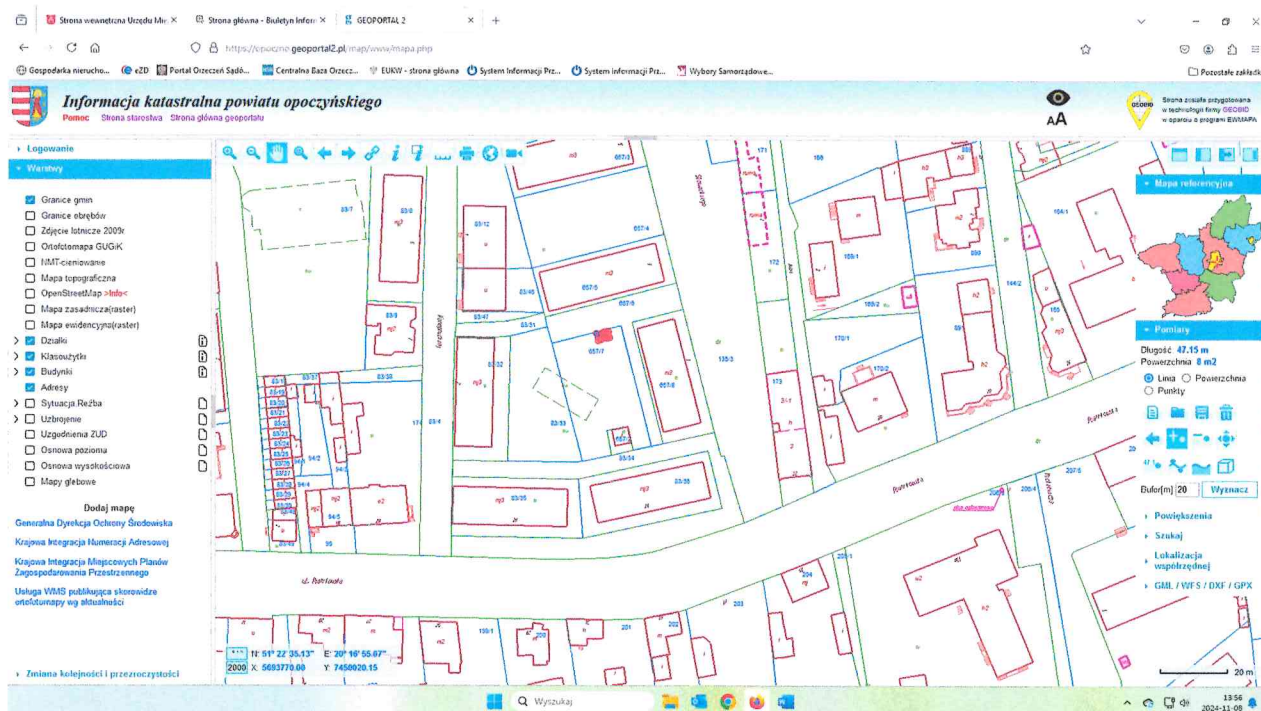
Strona wewnętrzna Urzędu Mi ×
Strona główna - Biuletyn Infor ×
GEOPORTAL 2 ×
+

https://opoczno.geoportal2.pl/map/www/mapa.php

Gospodarka nierucho... eZD Portal Orzeczeń Sądó... Centralna Baza Orzecz... EUKW - strona główna System Informacji Prz... System informacji Prz... Wybory Samorządowe...
Pozostałe zakładki

Informacja katastralna powiatu opoczyńskiego
Pomoc Strona starostwa Strona główna geoportalu

AA

Strona została przygotowana w technologii firmy GEOBID w oparciu o program EWMAPA

Logowanie
Warstwy
Granice gmin
Granice obrębów
Zdjęcie lotnicze 2009r
Ortofotomapa GUGiK
NMT-cieniowanie
Mapa topograficzna
OpenStreetMap >Info<
Mapa zasadnicza(raster)
Mapa ewidencyjna(raster)
Działki
Klasoużytki
Budynki
Adresy
Sytuacja,Rzeźba
Uzbrojenie
Uzgodnienia ZUD
Osnowa pozioma
Osnowa wysokościowa
Mapy glebowe

Dodaj mapę
Generalna Dyrekcja Ochrony Środowiska
Krajowa Integracja Numeracji Adresowej
Krajowa Integracja Miejscowych Planów Zagospodarowania Przestrzennego
Usługa WMS publikująca skorowidze ortofotomapy wg aktualności

Zmiana kolejności i przezroczystości

Mapa referencyjna
Pomiary
Długość 47.15 m
Powierzchnia 8 m2
Linia Powierzchnia Punkty
Bufor[m] 20 Wyznacz
Powiększenia
Szukaj
Lokalizacja współrzędnej
GML / WFS / DXF / GPX

N: 51° 22' 35.13" E: 20° 16' 55.67"
2000 X: 5693770.00 Y: 7450020.15

ul. Piotrkowska
20 m

Wyszukaj
13:56
2024-11-08